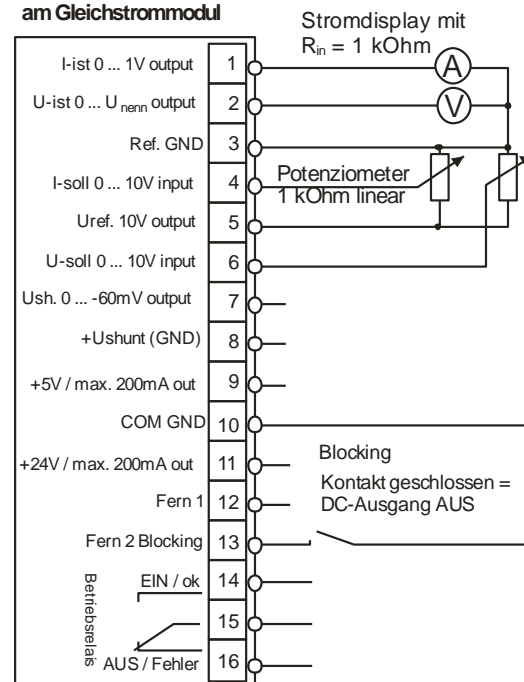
am Gleichstrommodul

Stromdisplay mit
$R_{in}$ = 1 kOhm

A

V

| | |
|---|---|
| I-ist 0 ... 1V output | 1 |
| U-ist 0 ... U$_{nenn}$ output | 2 |
| Ref. GND | 3 |
| I-soll 0 ... 10V input | 4 |
| Uref. 10V output | 5 |
| U-soll 0 ... 10V input | 6 |
| Ush. 0 ... -60mV output | 7 |
| +Ushunt (GND) | 8 |
| +5V / max. 200mA out | 9 |
| COM GND | 10 |
| +24V / max. 200mA out | 11 |
| Fern 1 | 12 |
| Fern 2 Blocking | 13 |
| EIN / ok | 14 |
| | 15 |
| AUS / Fehler | 16 |

Potenziometer
1 kOhm linear

Blocking
Kontakt geschlossen =
DC-Ausgang AUS

Betriebsrelais